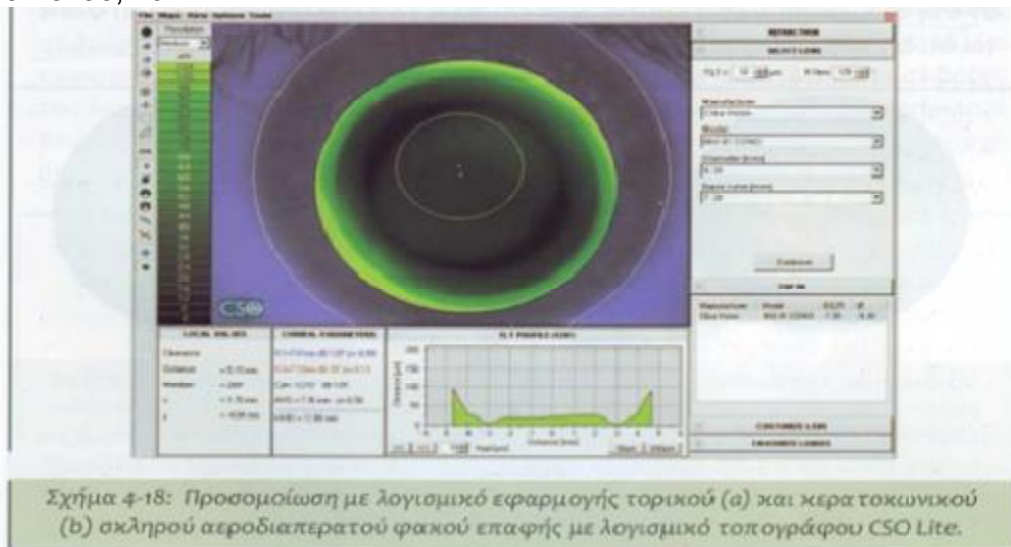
File Maps View Options Tools

REFRACTION

SELECT LENS

Manufacturer

Model

Diameter [mm]

Base curve [mm]

Evaluate

CSO

LOCAL VALUES

CORNEAL PARAMETERS

SLT PROFILE

Distance [mm]

CUSTOMIZE LENS

FAVOURITE LENSES

Σχήμα 4-18: Προσομοίωση με λογισμικό εφαρμογής τορικού (a) και κερατοκωνικού (b) σκληρού αεροδιαπερατού φακού επαφής με λογισμικό τοπογράφου CSO Lite.